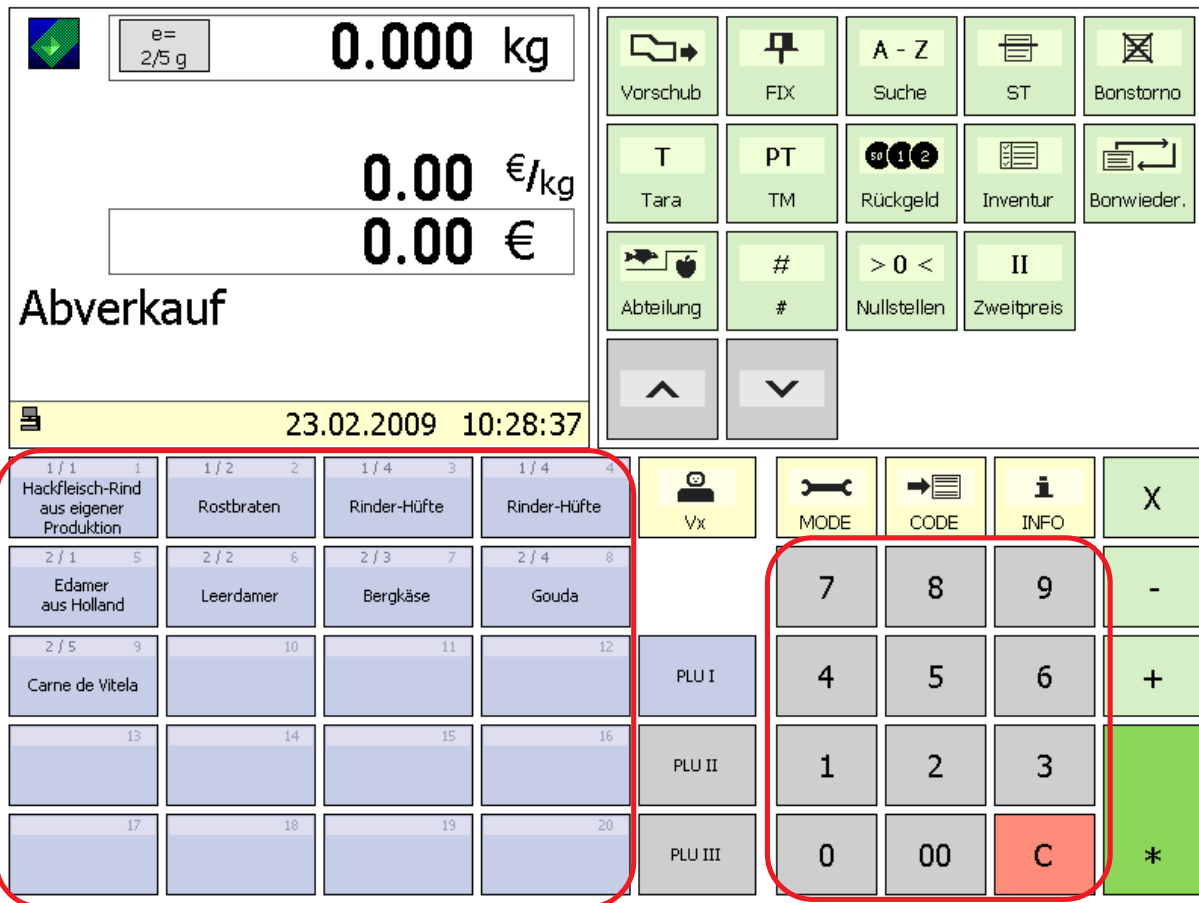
e=
2/5 g

0.000 kg

0.00 €/kg

0.00 €

Abverkauf

23.02.2009 10:28:37

Vorschub
FIX
A - Z
Suche
ST
Bonstorno

T
Tara
PT
TM
50 1 2
Rückgeld
Inventur
Bonwieder.

Abteilung
#
#
> 0 <
Nullstellen
II
Zweitpreis

1 / 1 1
Hackfleisch-Rind aus eigener Produktion

1 / 2 2
Rostbraten

1 / 4 3
Rinder-Hüfte

1 / 4 4
Rinder-Hüfte

2 / 1 5
Edamer aus Holland

2 / 2 6
Leerdamer

2 / 3 7
Bergkäse

2 / 4 8
Gouda

2 / 5 9
Carne de Vitela

10
11
12
13
14
15
16
17
18
19
20

Vx
MODE
CODE
INFO
X

PLU I
PLU II
PLU III

7 8 9 -
4 5 6 +
1 2 3
0 00 C *